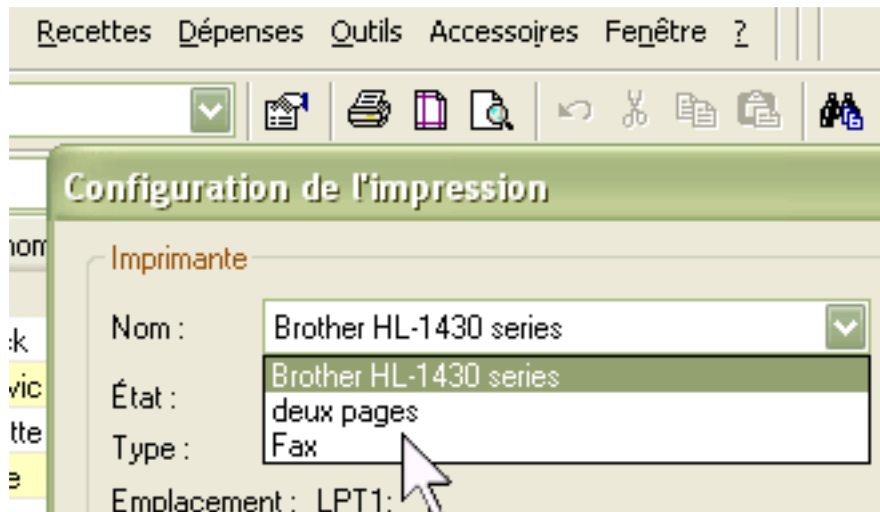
Recettes Dépenses Outils Accessoires Fenêtre ?

Configuration de l'impression

nom

Imprimante

ck

vic

tte

e

Nom : Brother HL-1430 series

Brother HL-1430 series
deux pages
Fax

État :

Type :

Emplacement : LPT1: